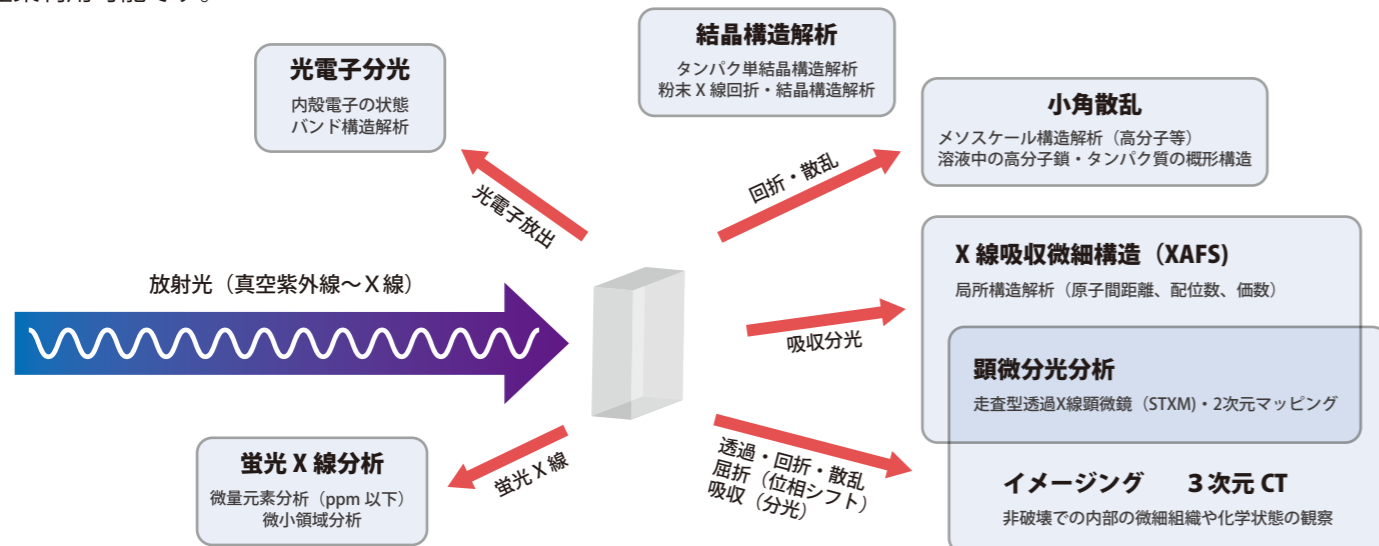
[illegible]

光電子分光
内殻電子の状態
バンド構造解析

結晶構造解析
タンパク単結晶構造解析
粉末 X 線回折・結晶構造解析

小角散乱
メソスケール構造解析（高分子等）
溶液中の高分子鎖・タンパク質の概形構造

光電子放出

回折・散乱

X 線吸収微細構造（XAFS）
局所構造解析（原子間距離、配位数、価数）

放射光（真空紫外線〜X 線）

吸収分光

顕微分光分析
走査型透過X線顕微鏡（STXM）・2次元マッピング

蛍光 X 線

透過・回折・散乱
屈折（位相シフト）
吸収（分光）

蛍光 X 線分析
微量元素分析（ppm 以下）
微小領域分析

イメージング　3 次元 CT
非破壊での内部の微細組織や化学状態の観察